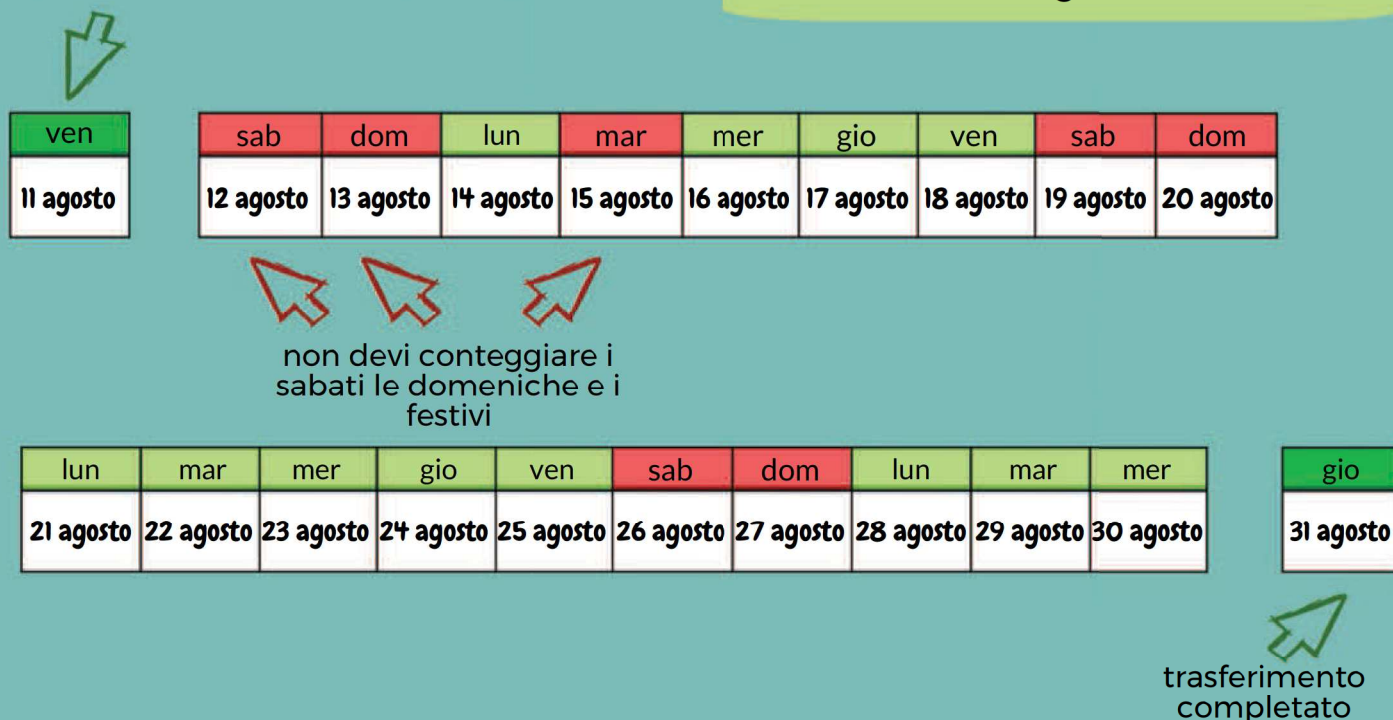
| ven |
|---|
| 11 agosto |

| sab | dom | lun | mar | mer | gio | ven | sab | dom |
|---|---|---|---|---|---|---|---|---|
| 12 agosto | 13 agosto | 14 agosto | 15 agosto | 16 agosto | 17 agosto | 18 agosto | 19 agosto | 20 agosto |

non devi conteggiare i sabati le domeniche e i festivi

| lun | mar | mer | gio | ven | sab | dom | lun | mar | mer |
|---|---|---|---|---|---|---|---|---|---|
| 21 agosto | 22 agosto | 23 agosto | 24 agosto | 25 agosto | 26 agosto | 27 agosto | 28 agosto | 29 agosto | 30 agosto |

| gio |
|---|
| 31 agosto |

trasferimento completato